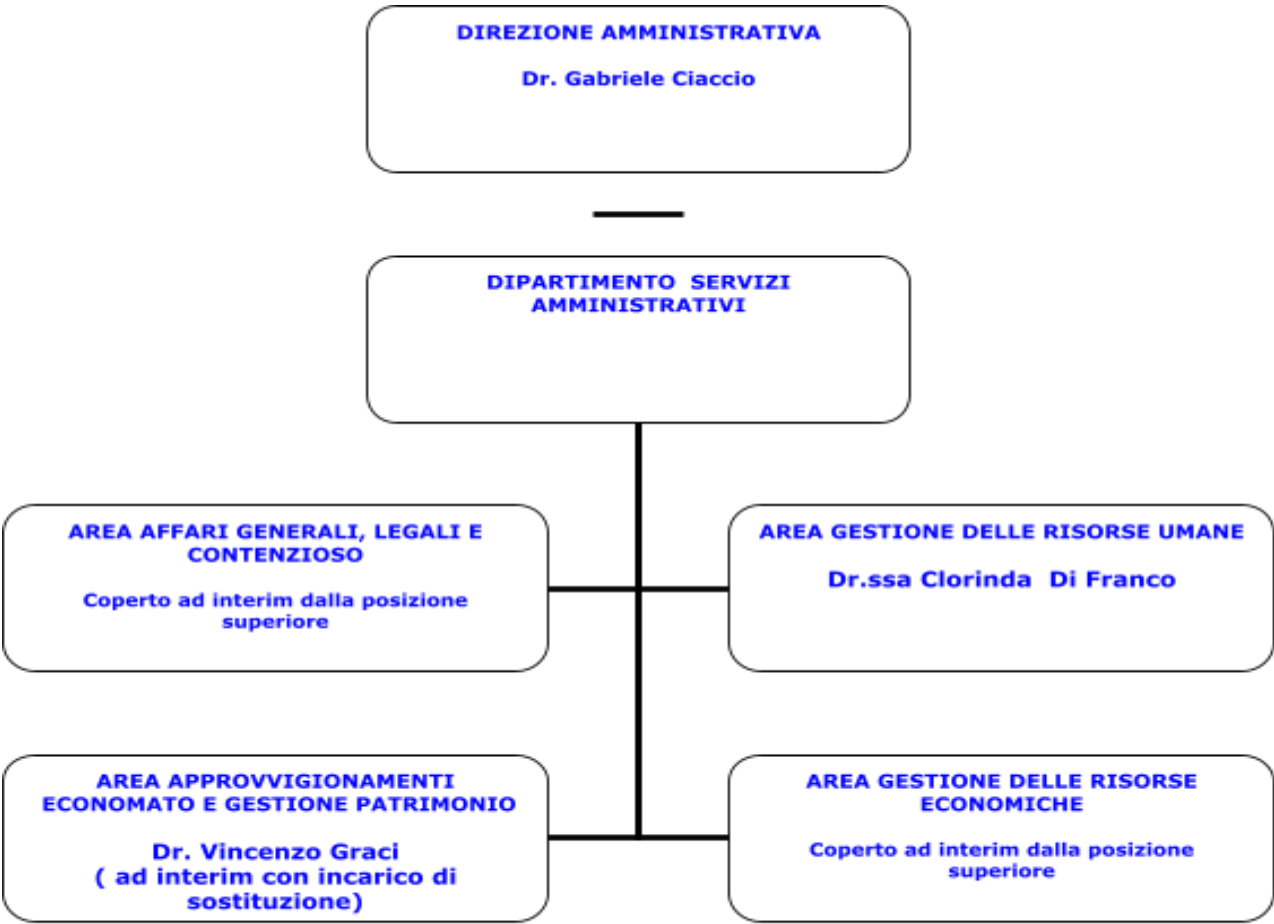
DIREZIONE AMMINISTRATIVA

Dr. Gabriele Ciaccio

DIPARTIMENTO SERVIZI AMMINISTRATIVI

AREA AFFARI GENERALI, LEGALI E CONTENZIOSO

Coperto ad interim dalla posizione superiore

AREA GESTIONE DELLE RISORSE UMANE

Dr.ssa Clorinda Di Franco

AREA APPROVVIGIONAMENTI ECONOMATO E GESTIONE PATRIMONIO

Dr. Vincenzo Graci
( ad interim con incarico di sostituzione)

AREA GESTIONE DELLE RISORSE ECONOMICHE

Coperto ad interim dalla posizione superiore